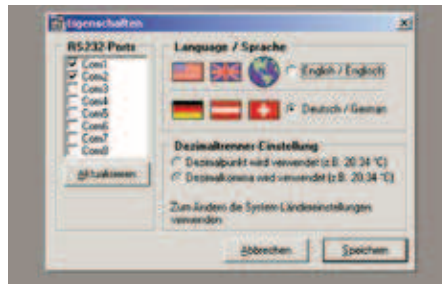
Eigenschaften

RS232-Ports
Com1
Com2
Com3
Com4
Com5
Com6
Com7
Com8

Aktualisieren

Language / Sprache
English / Englisch
Deutsch / German

Dezimaltrenner Einstellung
Dezimalpunkt wird verwendet (z.B. 20.34 °C)
Dezimalkomma wird verwendet (z.B. 20,34 °C)

Zum Ändern die System Ländereinstellungen verwenden

Abbrechen
Speichern